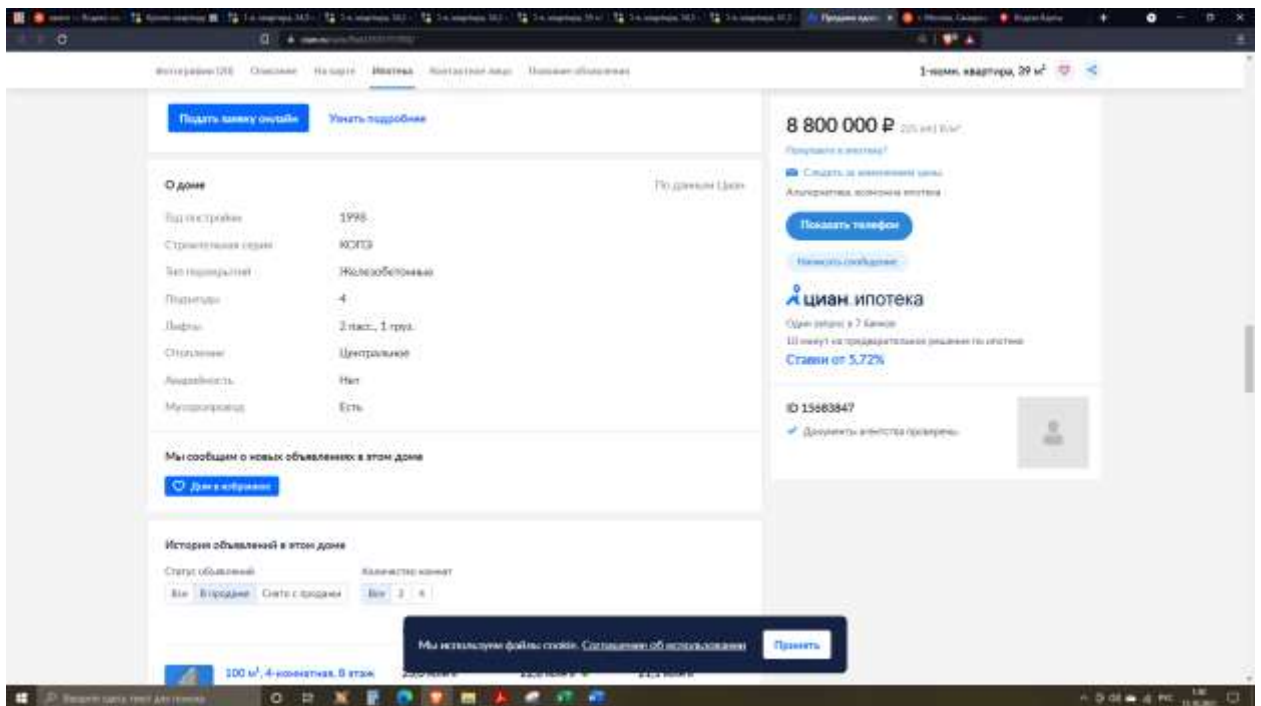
Фотографии (29) Описание На карте Ипотека Контактное лицо Похожие объявления

1-комн. квартира, 39 м²

Подать заявку онлайн Узнать подробнее

8 800 000 ₽ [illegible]

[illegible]

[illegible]

Альтернатива, возможна ипотека

Показать телефон

Написать сообщение

циан ипотека

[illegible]

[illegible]

Ставки от 5,72%

ID 15683847

Документы агентства проверены

О доме

По данным Циан

Год постройки 1998

Строительная серия КОПЭ

Тип перекрытий Железобетонные

Подъезды 4

Лифты 2 пасс., 1 груз.

Отопление Центральное

Аварийность Нет

Мусоропровод Есть

Мы сообщим о новых объявлениях в этом доме

Дом в избранное

История объявлений в этом доме

Статус объявлений

Количество комнат

Все В продаже Снято с продажи

Все 2 4

100 м², 4-комнатная, 8 этаж

Мы используем файлы cookie. Соглашение об использовании

Принять

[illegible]